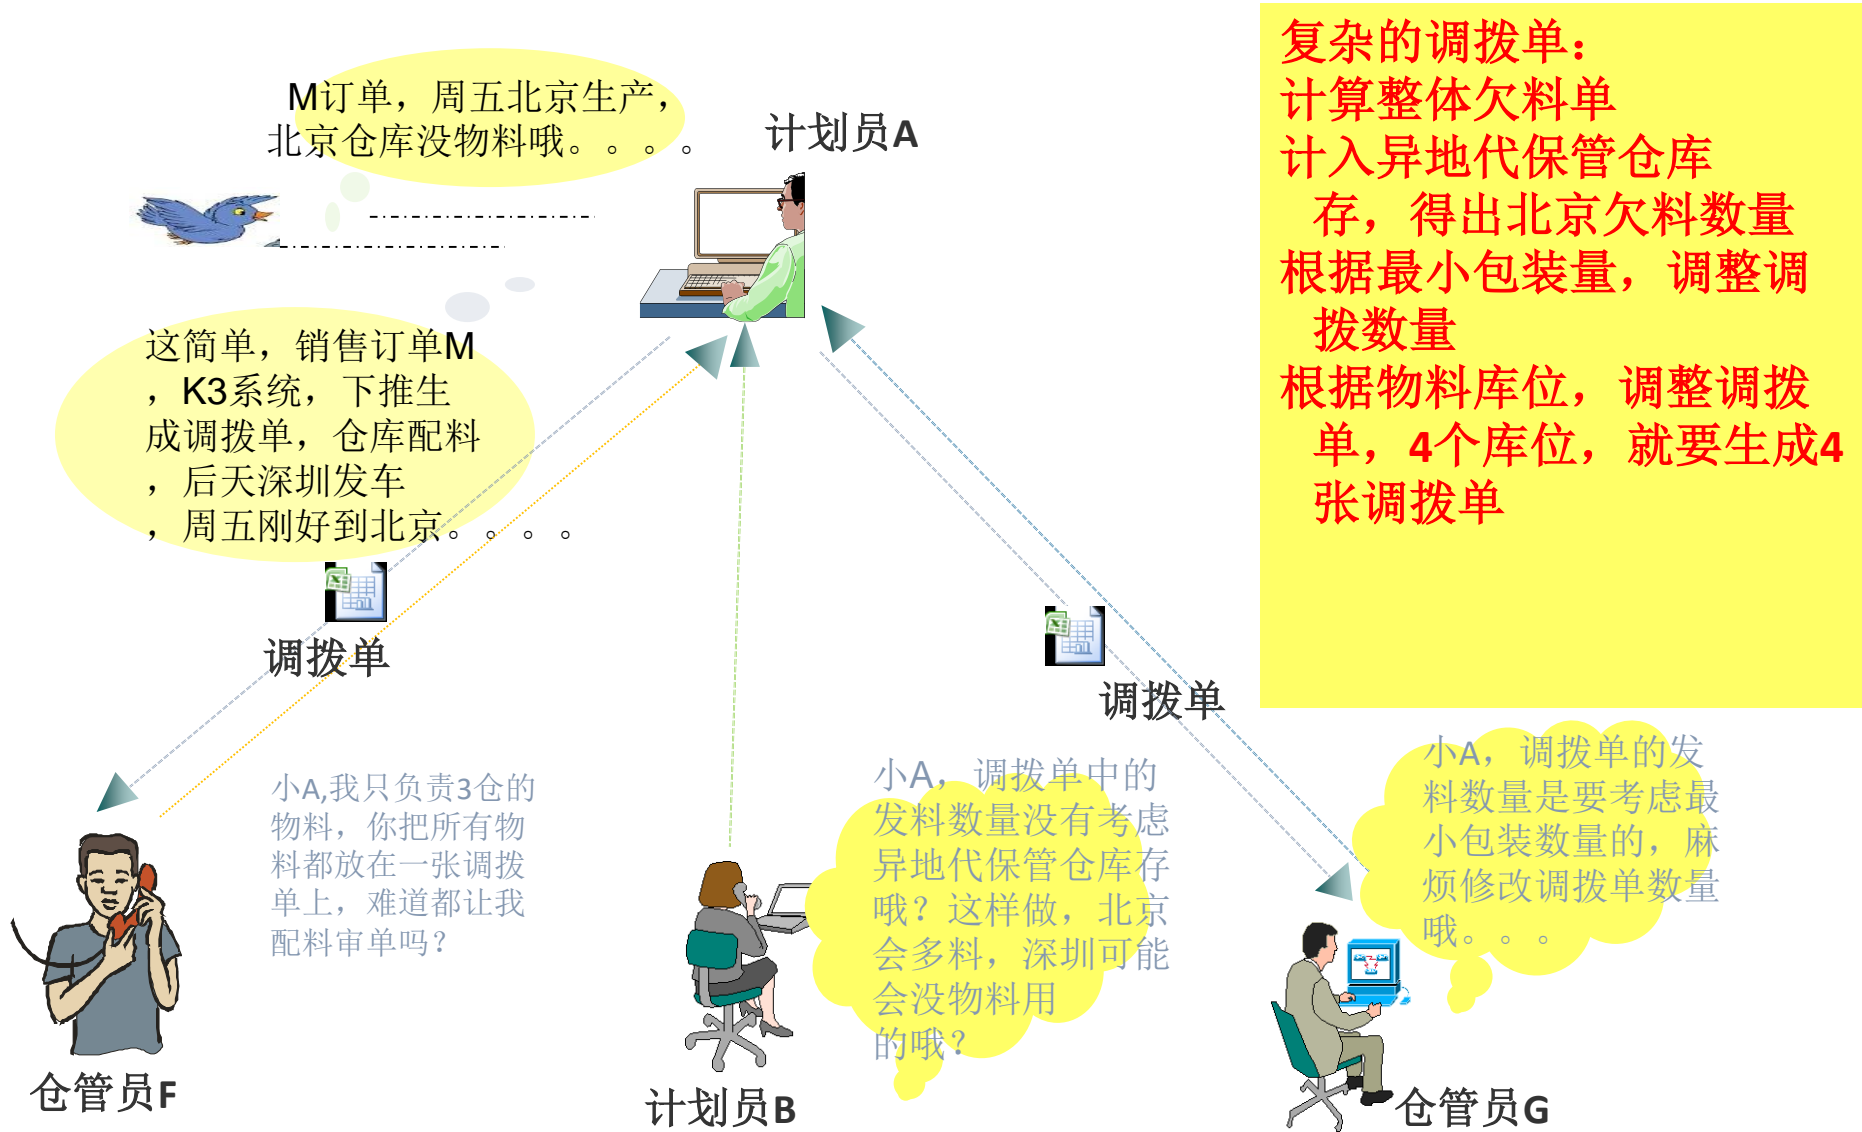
M订单，周五北京生产，北京仓库没物料哦。。。。

计划员A

复杂的调拨单：
计算整体欠料单
计入异地代保管仓库存，得出北京欠料数量
根据最小包装量，调整调拨数量
根据物料库位，调整调拨单，4个库位，就要生成4张调拨单

这简单，销售订单M，K3系统，下推生成调拨单，仓库配料，后天深圳发车，周五刚好到北京。。。。

调拨单

调拨单

小A,我只负责3仓的物料，你把所有物料都放在一张调拨单上，难道都让我配料审单吗？

小A，调拨单中的发料数量没有考虑异地代保管仓库存哦？这样做，北京会多料，深圳可能会没物料用的哦？

小A，调拨单的发料数量是要考虑最小包装数量的，麻烦修改调拨单数量哦。。。

仓管员F

计划员B

仓管员G